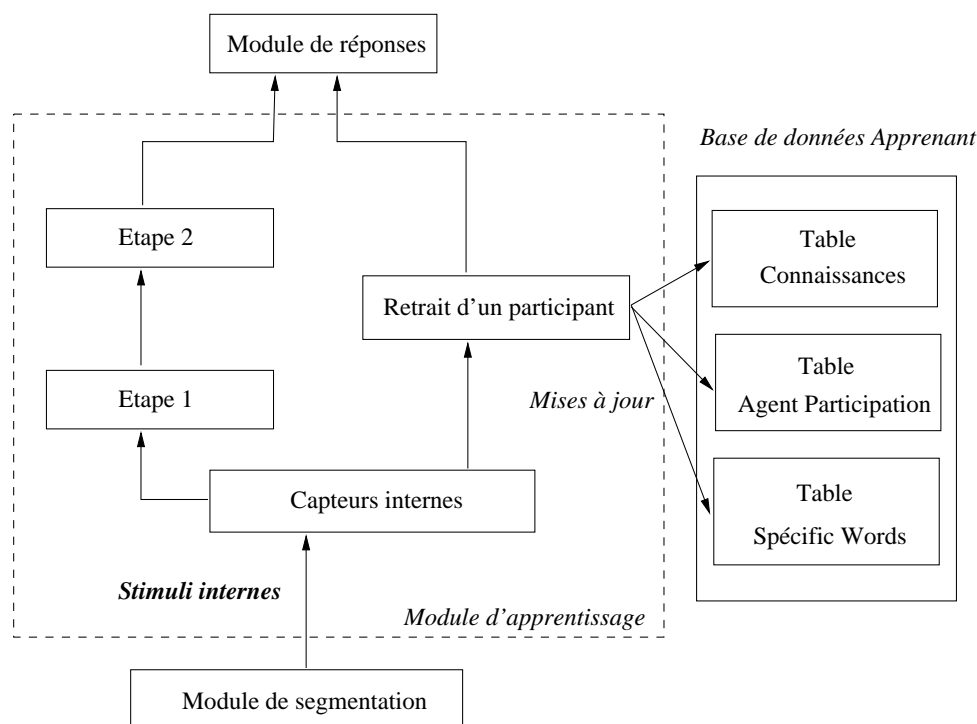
Module de réponses

Base de données Apprenant

Etape 2

Retrait d'un participant

Table Connaissances

Table Agent Participation

Etape 1

Mises à jour

Table Spécific Words

Capteurs internes

Stimuli internes

Module d'apprentissage

Module de segmentation